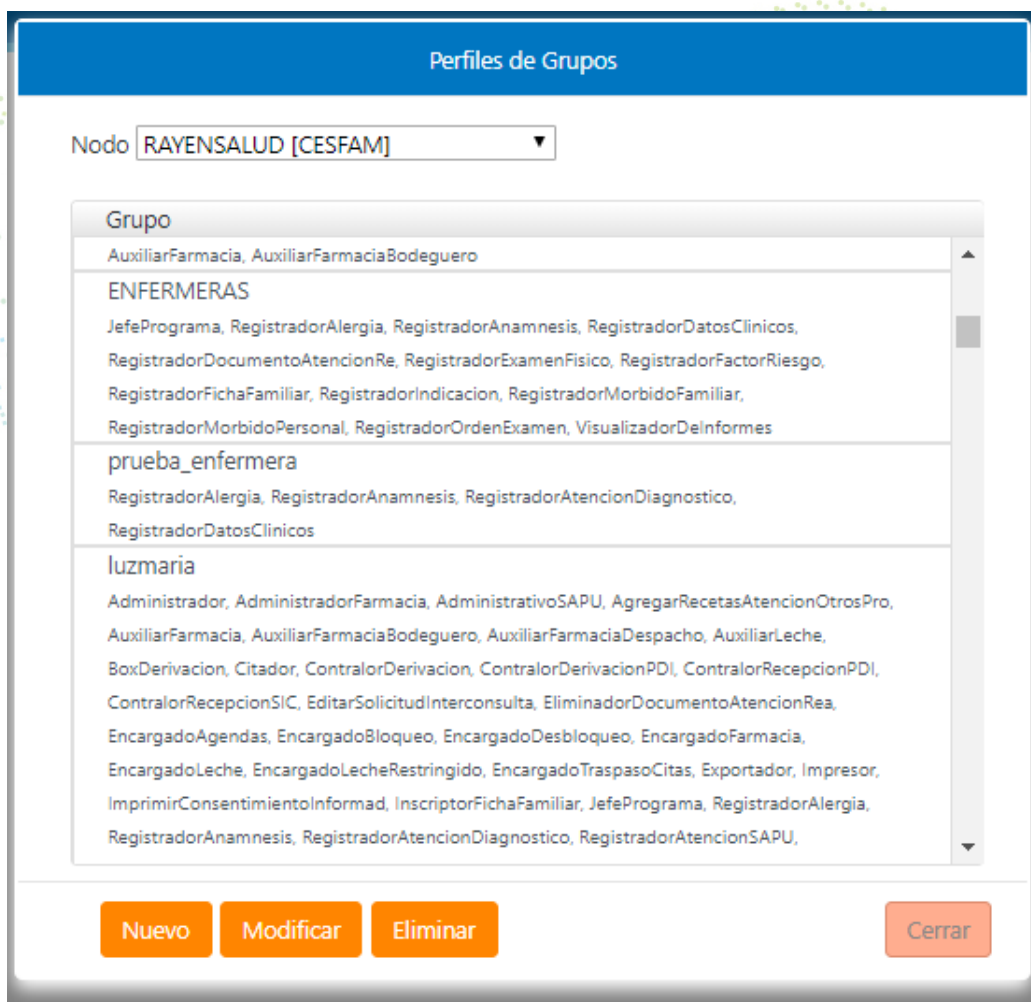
Perfiles de Grupos

Nodo RAYENSALUD [CESFAM]

Grupo

AuxiliarFarmacia, AuxiliarFarmaciaBodeguero

ENFERMERAS

JefePrograma, RegistradorAlergia, RegistradorAnamnesis, RegistradorDatosClinicos, RegistradorDocumentoAtencionRe, RegistradorExamenFisico, RegistradorFactorRiesgo, RegistradorFichaFamiliar, RegistradorIndicacion, RegistradorMorbidoFamiliar, RegistradorMorbidoPersonal, RegistradorOrdenExamen, VisualizadorDeInformes

prueba_enfermera

RegistradorAlergia, RegistradorAnamnesis, RegistradorAtencionDiagnostico, RegistradorDatosClinicos

luzmaria

Administrador, AdministradorFarmacia, AdministrativoSAPU, AgregarRecetasAtencionOtrosPro, AuxiliarFarmacia, AuxiliarFarmaciaBodeguero, AuxiliarFarmaciaDespacho, AuxiliarLeche, BoxDerivacion, Citador, ContralorDerivacion, ContralorDerivacionPDI, ContralorRecepcionPDI, ContralorRecepcionSIC, EditarSolicitudInterconsulta, EliminadorDocumentoAtencionRea, EncargadoAgendas, EncargadoBloqueo, EncargadoDesbloqueo, EncargadoFarmacia, EncargadoLeche, EncargadoLecheRestringido, EncargadoTraspasoCitas, Exportador, Impresor, ImprimirConsentimientoInformad, InscriptorFichaFamiliar, JefePrograma, RegistradorAlergia, RegistradorAnamnesis, RegistradorAtencionDiagnostico, RegistradorAtencionSAPU,

Nuevo Modificar Eliminar Cerrar